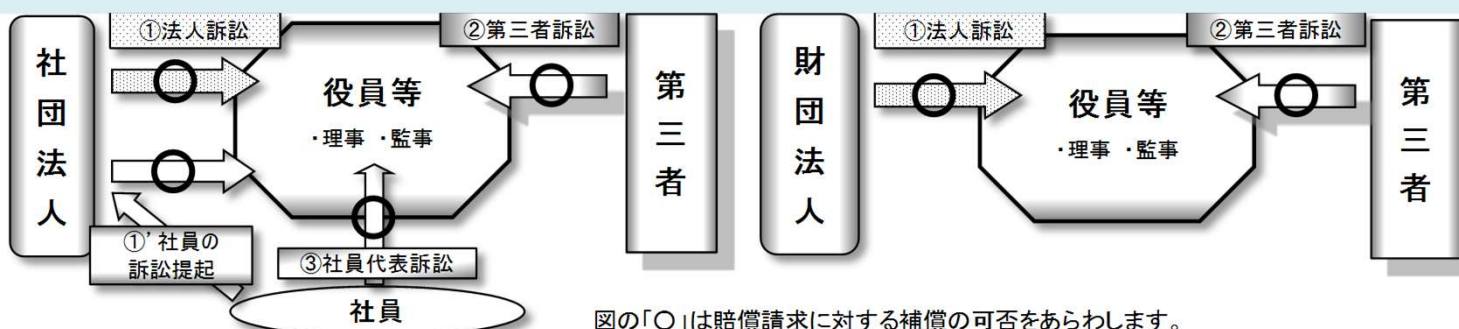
社団法人

①法人訴訟

②第三者訴訟

役員等
・理事 ・監事

第三者

①' 社員の訴訟提起

③社員代表訴訟

社員

財団法人

①法人訴訟

②第三者訴訟

役員等
・理事 ・監事

第三者

図の「○」は賠償請求に対する補償の可否をあらわします。